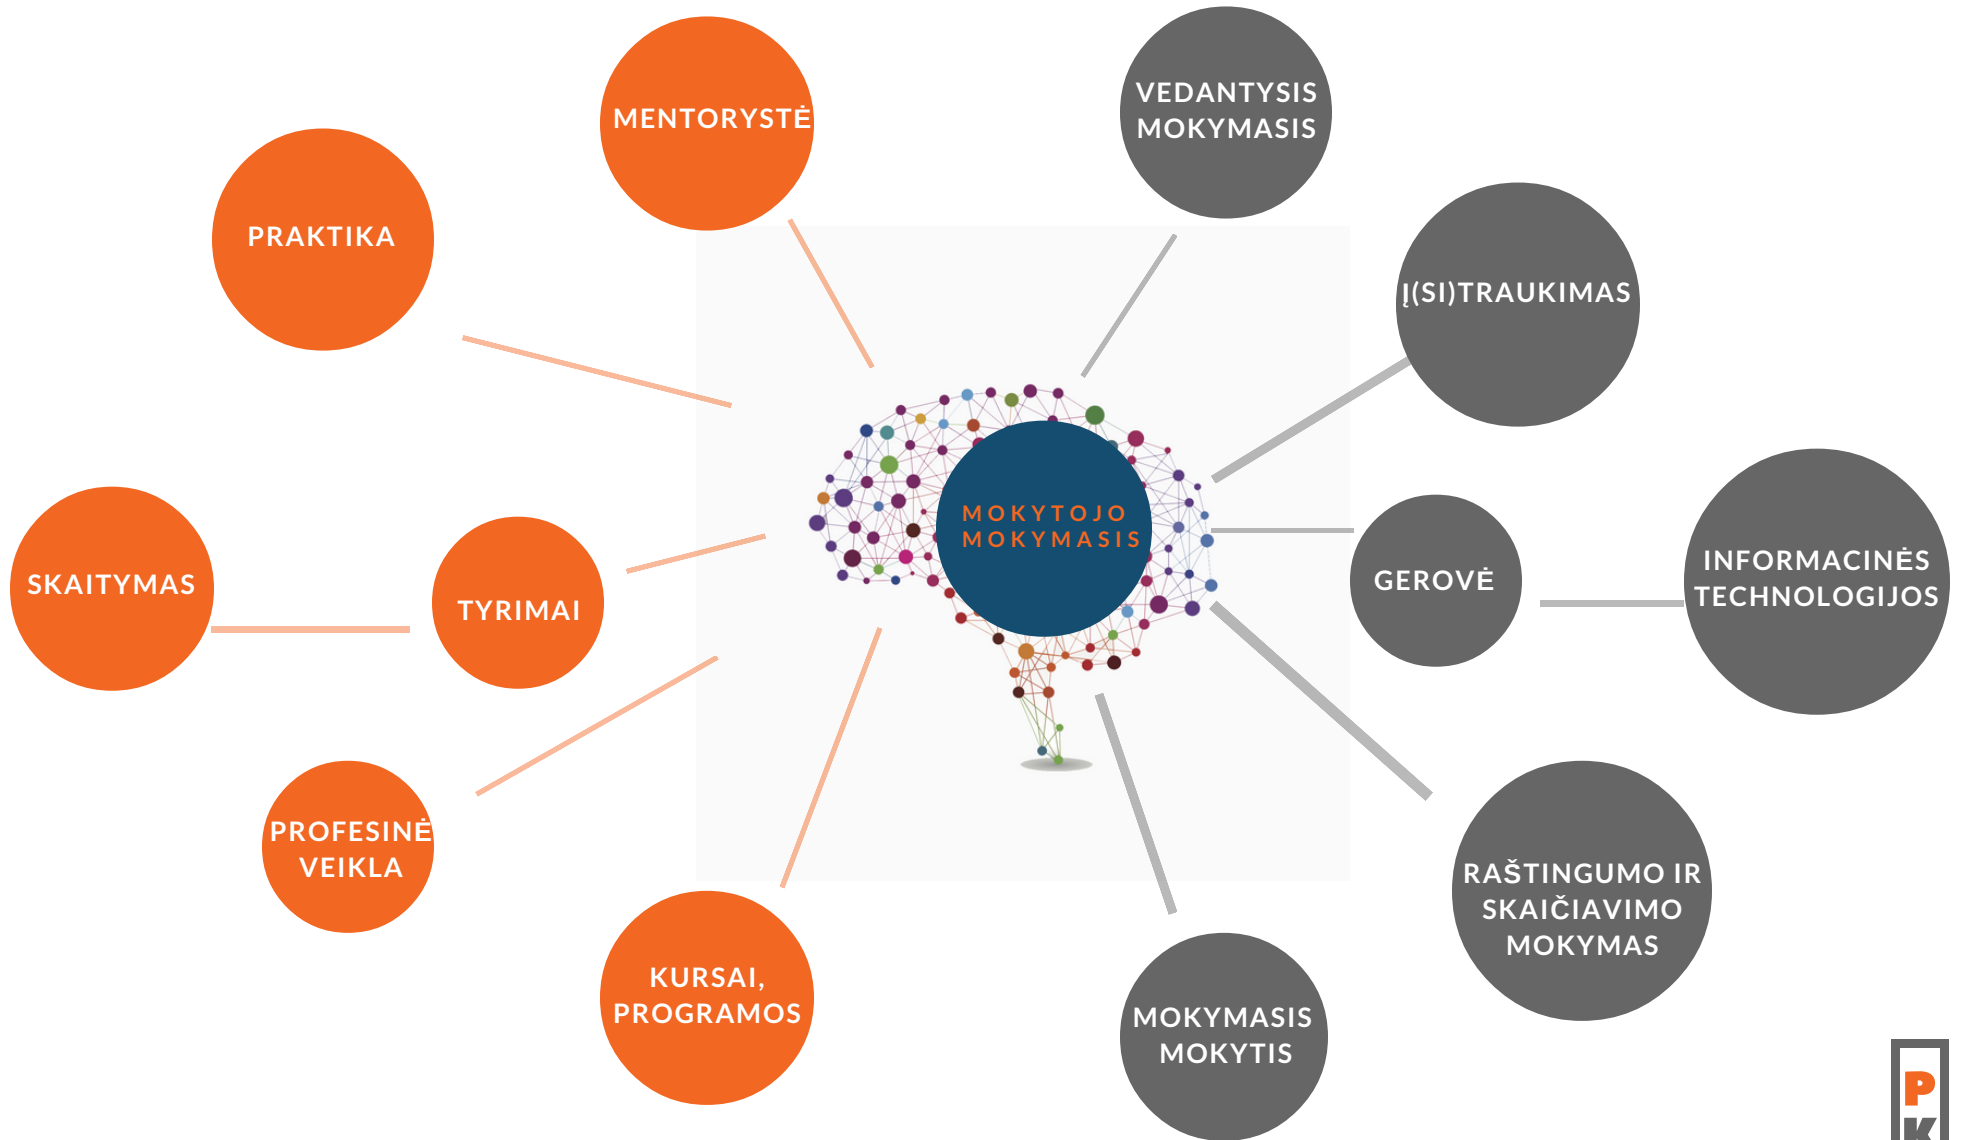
MENTORYSTĖ

VEDANTYSIS MOKYMASIS

PRAKTIKA

Į(SI)TRAUKIMAS

MOKYTOJO MOKYMASIS

SKAITYMAS

TYRIMAI

GEROVĖ

INFORMACINĖS TECHNOLOGIJOS

PROFESINĖ VEIKLA

RAŠTINGUMO IR SKAIČIAVIMO MOKYMAS

KURSAI, PROGRAMOS

MOKYMASIS MOKYTIS

PK